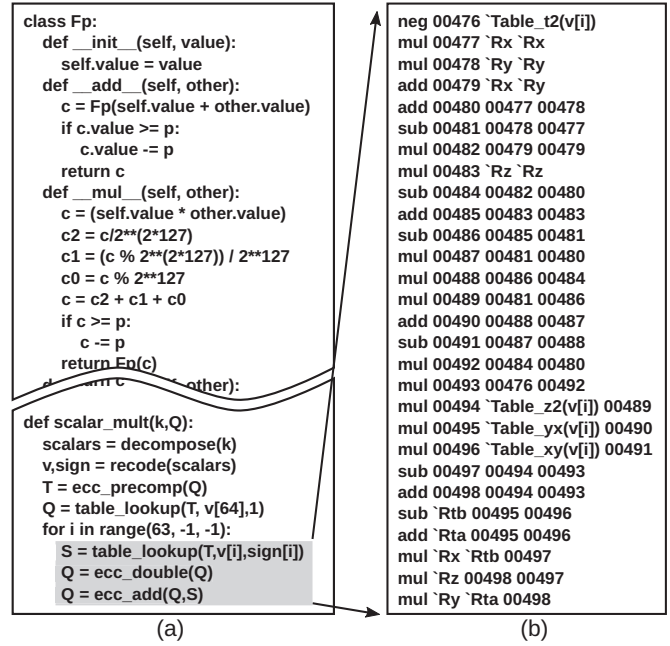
class Fp:
def __init__(self, value):
self.value = value
def __add__(self, other):
c = Fp(self.value + other.value)
if c.value >= p:
c.value -= p
return c
def __mul__(self, other):
c = (self.value * other.value)
c2 = c/2**(2*127)
c1 = (c % 2**(2*127)) / 2**127
c0 = c % 2**127
c = c2 + c1 + c0
if c >= p:
c -= p
return Fp(c)
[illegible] other):

def scalar_mult(k,Q):
scalars = decompose(k)
v,sign = recode(scalars)
T = ecc_precomp(Q)
Q = table_lookup(T, v[64],1)
for i in range(63, -1, -1):
S = table_lookup(T,v[i],sign[i])
Q = ecc_double(Q)
Q = ecc_add(Q,S)

(a)

neg 00476 `Table_t2(v[i])
mul 00477 `Rx `Rx
mul 00478 `Ry `Ry
add 00479 `Rx `Ry
add 00480 00477 00478
sub 00481 00478 00477
mul 00482 00479 00479
mul 00483 `Rz `Rz
sub 00484 00482 00480
add 00485 00483 00483
sub 00486 00485 00481
mul 00487 00481 00480
mul 00488 00486 00484
mul 00489 00481 00486
add 00490 00488 00487
sub 00491 00487 00488
mul 00492 00484 00480
mul 00493 00476 00492
mul 00494 `Table_z2(v[i]) 00489
mul 00495 `Table_yx(v[i]) 00490
mul 00496 `Table_xy(v[i]) 00491
sub 00497 00494 00493
add 00498 00494 00493
sub `Rtb 00495 00496
add `Rta 00495 00496
mul `Rx `Rtb 00497
mul `Rz 00498 00497
mul `Ry `Rta 00498

(b)